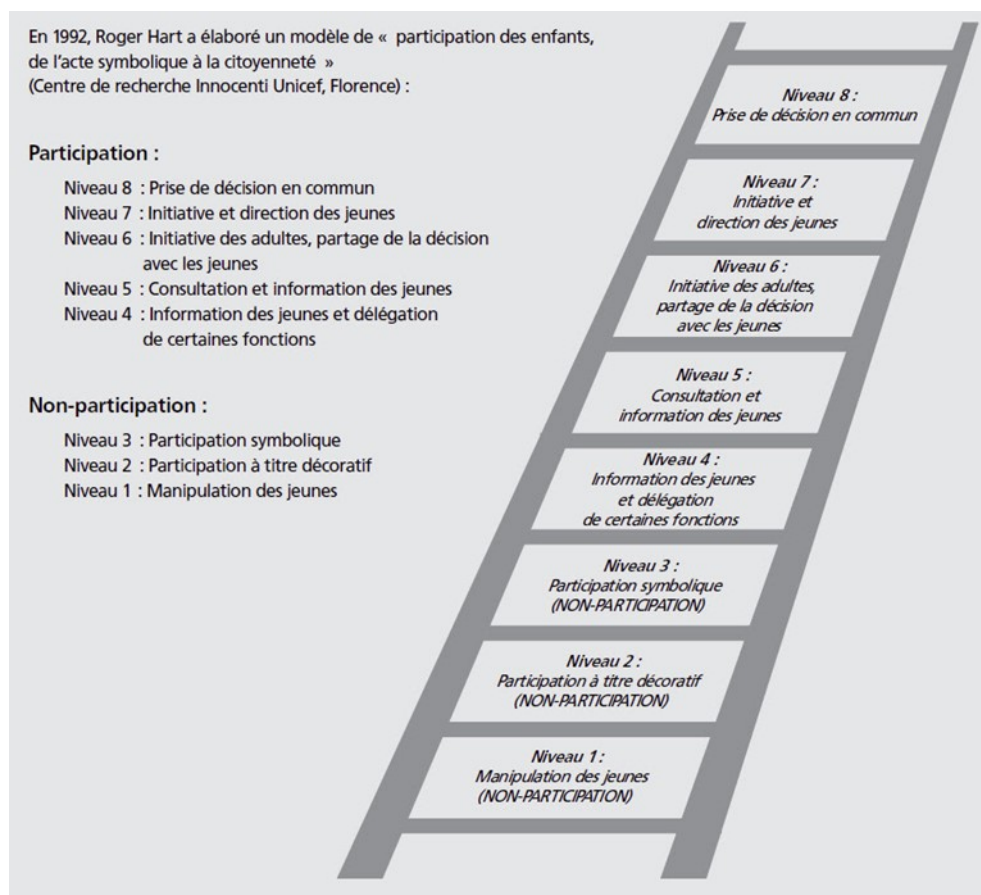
En 1992, Roger Hart a élaboré un modèle de « participation des enfants, de l'acte symbolique à la citoyenneté » (Centre de recherche Innocenti Unicef, Florence) :

Participation :

Niveau 8 : Prise de décision en commun
Niveau 7 : Initiative et direction des jeunes
Niveau 6 : Initiative des adultes, partage de la décision avec les jeunes
Niveau 5 : Consultation et information des jeunes
Niveau 4 : Information des jeunes et délégation de certaines fonctions

Non-participation :

Niveau 3 : Participation symbolique
Niveau 2 : Participation à titre décoratif
Niveau 1 : Manipulation des jeunes

Niveau 8 :
Prise de décision en commun

Niveau 7 :
Initiative et direction des jeunes

Niveau 6 :
Initiative des adultes, partage de la décision avec les jeunes

Niveau 5 :
Consultation et information des jeunes

Niveau 4 :
Information des jeunes et délégation de certaines fonctions

Niveau 3 :
Participation symbolique (NON-PARTICIPATION)

Niveau 2 :
Participation à titre décoratif (NON-PARTICIPATION)

Niveau 1 :
Manipulation des jeunes (NON-PARTICIPATION)